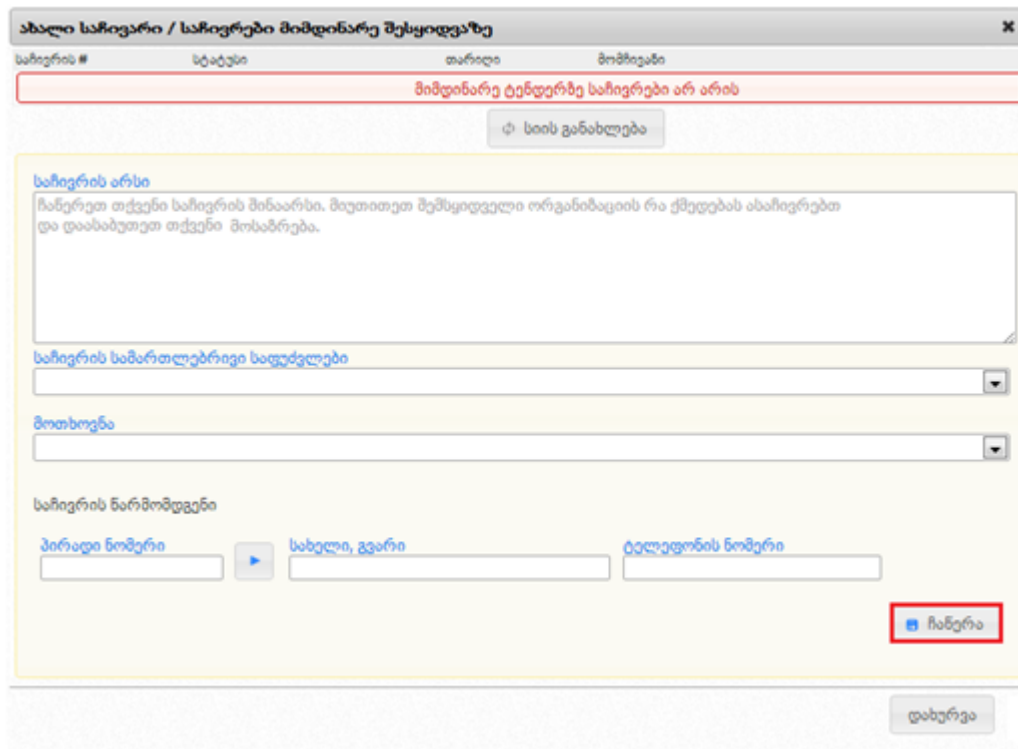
ახალი საჩივარი / საჩივრები მიმდინარე შესყიდვაზე

საჩივრის # | სტატუსი | თარიღი | მომჩივანი

მიმდინარე ტენდერზე საჩივრები არ არის

სიის განახლება

საჩივრის არსი

ჩაწერეთ თქვენი საჩივრის შინაარსი. მიუთითეთ შემსყიდველი ორგანიზაციის რა ქმედებას ასაჩივრებთ და დაასაბუთეთ თქვენი მოსაზრება.

საჩივრის სამართლებრივი საფუძვლები

მოთხოვნა

საჩივრის წარმომდგენი

პირადი ნომერი

სახელი, გვარი

ტელეფონის ნომერი

ჩაწერა

დახურვა